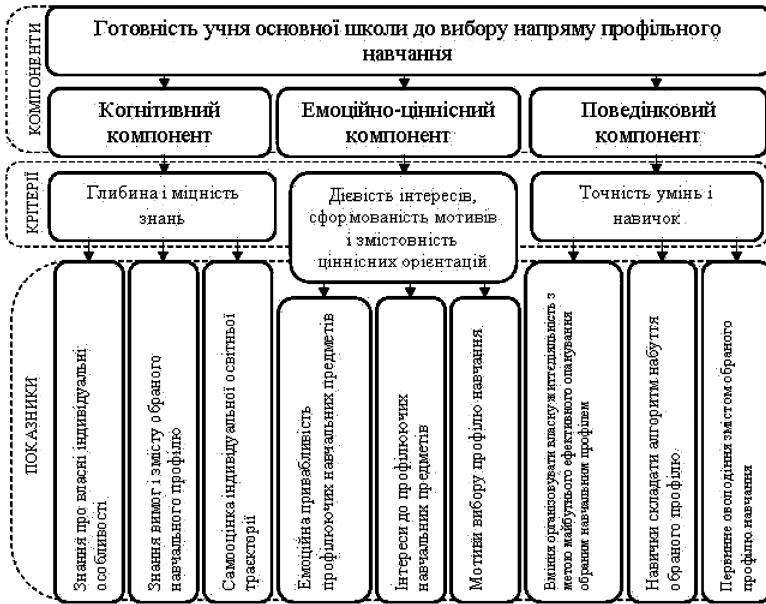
КОМПОНЕНТИ

Готовність учня основної школи до вибору напряму профільного навчання

Когнітивний компонент

Емоційно-ціннісний компонент

Поведінковий компонент

КРИТЕРІЇ

Глибина і міцність знань

Дієвість інтересів, сформованість мотивів і змістовність ціннісних орієнтацій

Точність умінь і навичок

ПОКАЗНИКИ

Знання про власні індивідуальні особливості

Знання вимог і змісту обраного навчального профілю

Самооцінка індивідуальної освітньої траєкторії

Емоційна привабливість профілюючих навчальних предметів

Інтереси до профілюючих навчальних предметів

Мотиви вибору профілю навчання

Вміння організувати власну життєдіяльність з метою майбутнього ефективного опанування обраним навчальним профілем

Навички складати алгоритм набуття обраного профілю

Первинне оволодіння змістом обраного профілю навчання